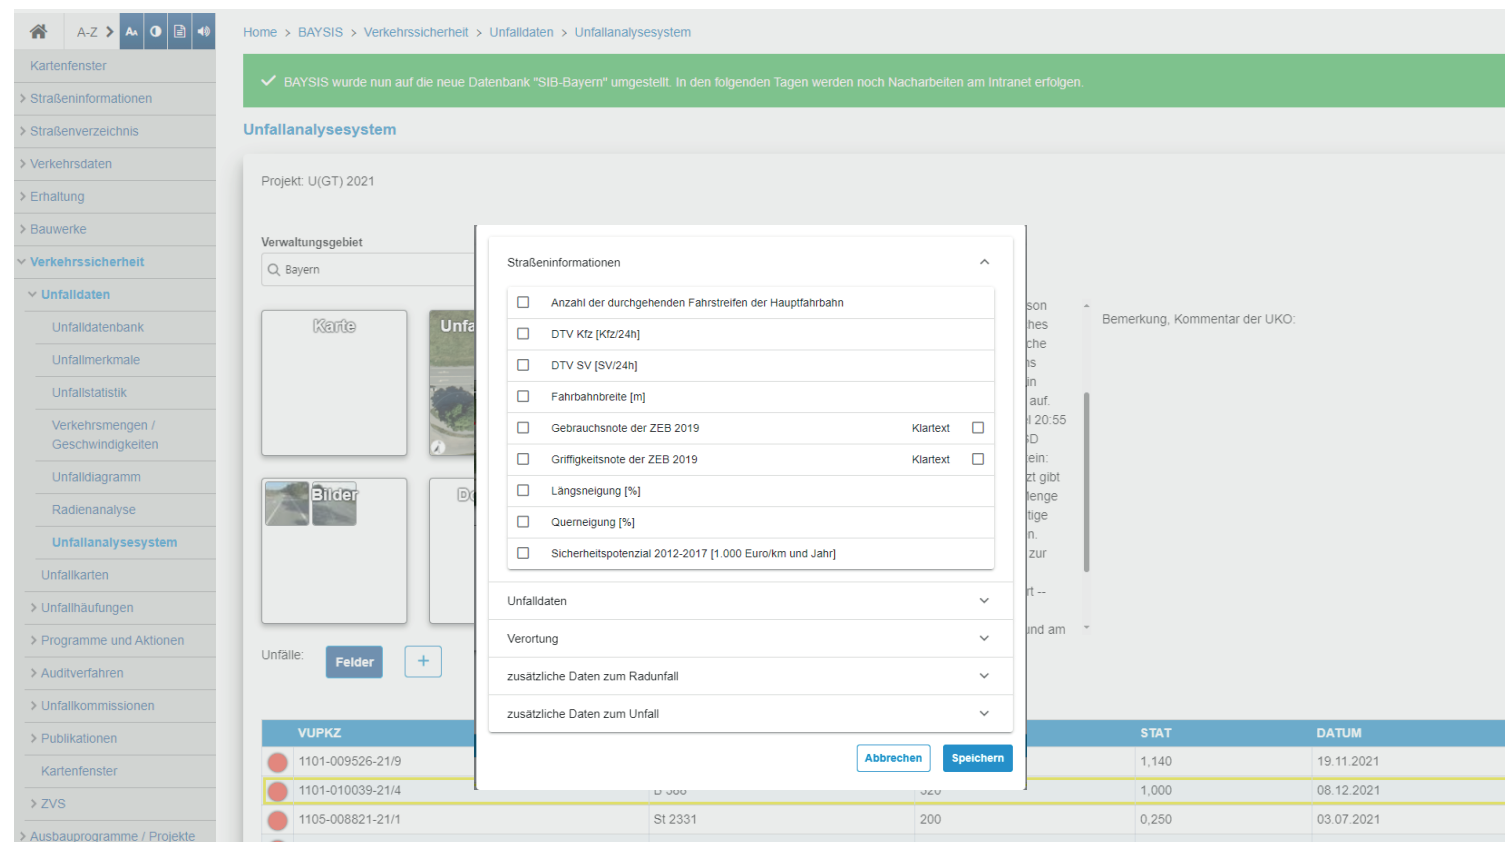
A-Z

Kartenfenster
Straßeninformationen
Straßenverzeichnis
Verkehrsdaten
Erhaltung
Bauwerke
Verkehrssicherheit
Unfalldaten
Unfalldatenbank
Unfallmerkmale
Unfallstatistik
Verkehrsmengen / Geschwindigkeiten
Unfalldiagramm
Radienanalyse
Unfallanalysesystem
Unfallkarten
Unfallhäufungen
Programme und Aktionen
Auditverfahren
Unfallkommissionen
Publikationen
Kartenfenster
ZVS
Ausbauprogramme / Projekte

Home > BAYSIS > Verkehrssicherheit > Unfalldaten > Unfallanalysesystem

BAYSIS wurde nun auf die neue Datenbank "SIB-Bayern" umgestellt. In den folgenden Tagen werden noch Nacharbeiten am Intranet erfolgen.

Unfallanalysesystem

Projekt: U(GT) 2021

Verwaltungsgebiet
Bayern

Karte
Unfa
Bilder
D

Unfälle: Felder +

Bemerkung, Kommentar der UKO:

son
hes
che
ns
in
auf.
l 20:55
SD
ein:
zt gibt
lenge
tige
n.
zur
rt --
ınd am

Straßeninformationen
Anzahl der durchgehenden Fahrstreifen der Hauptfahrbahn
DTV Kfz [Kfz/24h]
DTV SV [SV/24h]
Fahrbahnbreite [m]
Gebrauchsnote der ZEB 2019 Klartext
Griffigkeitsnote der ZEB 2019 Klartext
Längsneigung [%]
Querneigung [%]
Sicherheitspotenzial 2012-2017 [1.000 Euro/km und Jahr]
Unfalldaten
Verortung
zusätzliche Daten zum Radunfall
zusätzliche Daten zum Unfall
Abbrechen Speichern

| VUPKZ | | | STAT | DATUM |
|---|---|---|---|---|
| 1101-009526-21/9 | | | 1,140 | 19.11.2021 |
| 1101-010039-21/4 | B 388 | 320 | 1,000 | 08.12.2021 |
| 1105-008821-21/1 | St 2331 | 200 | 0,250 | 03.07.2021 |